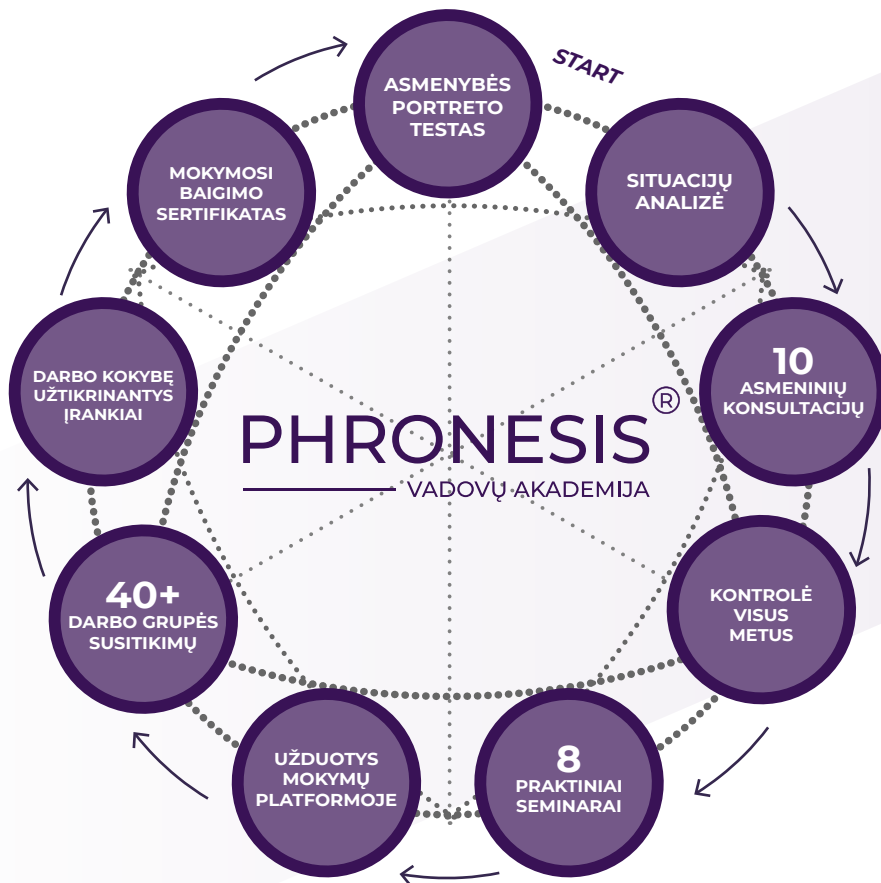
START

ASMENYBĖS PORTRETO TESTAS

SITUACIJŲ ANALIZĖ

10 ASMENINIŲ KONSULTACIJŲ

KONTROLĖ VISUS METUS

8 PRAKTINIAI SEMINARAI

UŽDUOTYS MOKYMŲ PLATFORMOJE

40+ DARBO GRUPĖS SUSITIKIMŲ

DARBO KOKYBĘ UŽTIKRINANTYS ĮRANKIAI

MOKYMOSI BAIGIMO SERTIFIKATAS

PHRONESIS®
VADOVŲ AKADEMIJA